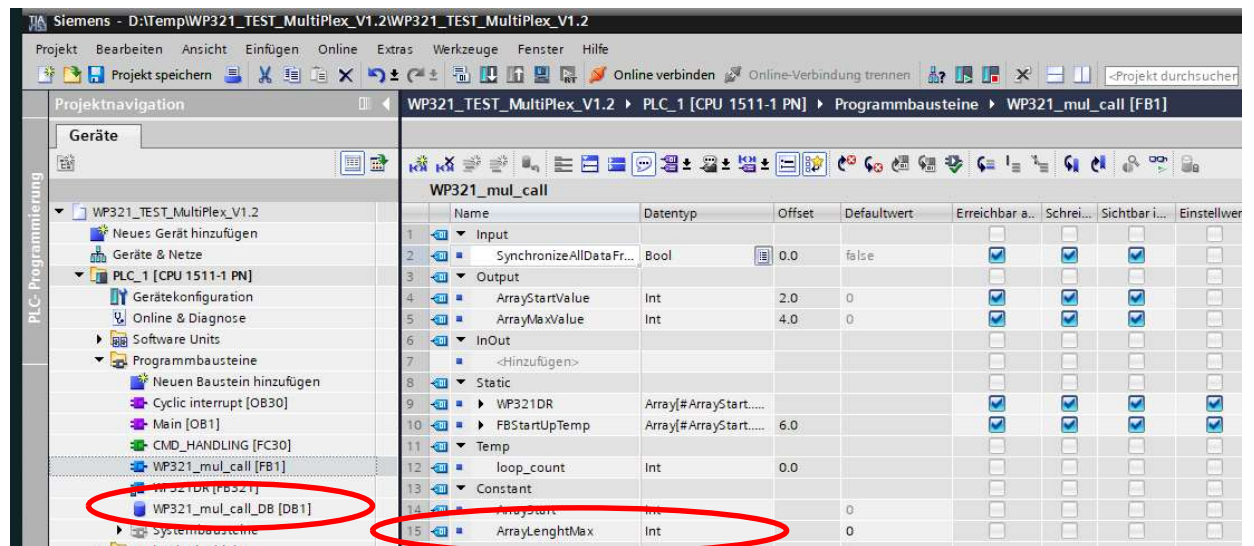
Siemens - D:\Temp\WP321_TEST_MultiPlex_V1.2\WP321_TEST_MultiPlex_V1.2

Projekt Bearbeiten Ansicht Einfügen Online Extras Werkzeuge Fenster Hilfe

Projekt speichern Online verbinden Online-Verbindung trennen <Projekt durchsuchen

Projektnavigation

WP321_TEST_MultiPlex_V1.2 ▸ PLC_1 [CPU 1511-1 PN] ▸ Programmbausteine ▸ WP321_mul_call [FB1]

Geräte

PLC-Programmierung

WP321_TEST_MultiPlex_V1.2
Neues Gerät hinzufügen
Geräte & Netze
PLC_1 [CPU 1511-1 PN]
Gerätekonfiguration
Online & Diagnose
Software Units
Programmbausteine
Neuen Baustein hinzufügen
Cyclic interrupt [OB30]
Main [OB1]
CMD_HANDLING [FC30]
WP321_mul_call [FB1]
WP321DR [FB321]
WP321_mul_call_DB [DB1]
Systembausteine

WP321_mul_call

| | Name | Datentyp | Offset | Defaultwert | Erreichbar a... | Schrei... | Sichtbar i... | Einstellwer |
|---|---|---|---|---|---|---|---|---|
| 1 | ▼ Input | | | | | | | |
| 2 | SynchronizeAllDataFr... | Bool | 0.0 | false | ☑ | ☑ | ☑ | |
| 3 | ▼ Output | | | | | | | |
| 4 | ArrayStartValue | Int | 2.0 | 0 | ☑ | ☑ | ☑ | |
| 5 | ArrayMaxValue | Int | 4.0 | 0 | ☑ | ☑ | ☑ | |
| 6 | ▼ InOut | | | | | | | |
| 7 | <Hinzufügen> | | | | | | | |
| 8 | ▼ Static | | | | | | | |
| 9 | ▸ WP321DR | Array[#ArrayStart..... | | | ☑ | ☑ | ☑ | ☑ |
| 10 | ▸ FBStartUpTemp | Array[#ArrayStart..... | 6.0 | | ☑ | ☑ | ☑ | ☑ |
| 11 | ▼ Temp | | | | | | | |
| 12 | loop_count | Int | 0.0 | | | | | |
| 13 | ▼ Constant | | | | | | | |
| 14 | ArrayStart | Int | | 0 | | | | |
| 15 | ArrayLenghtMax | Int | | 0 | | | | |